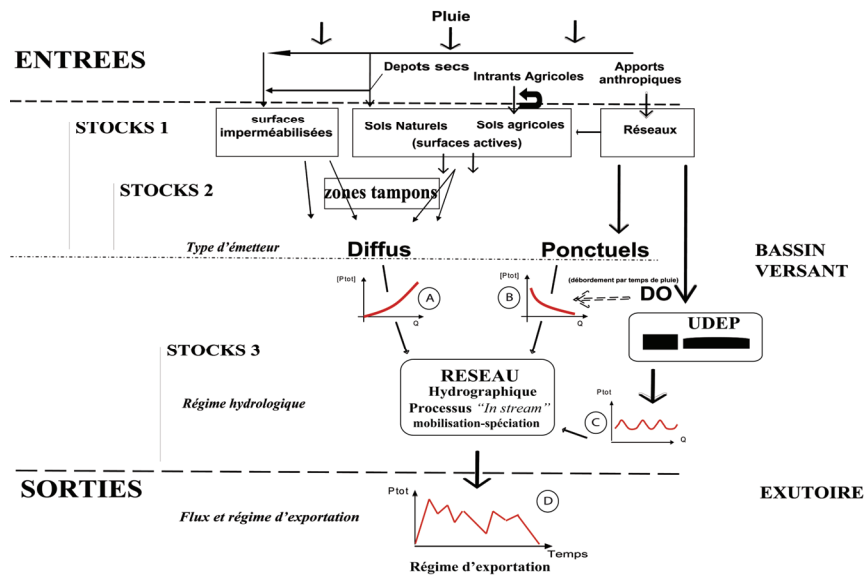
Pluie

ENTREES

Depots secs

Intrants Agricoles

Apports anthropiques

STOCKS 1

surfaces imperméabilisées

Sols Naturels

Sols agricoles

(surfaces actives)

Réseaux

STOCKS 2

zones tampons

Type d'émetteur

Diffus

Ponctuels

BASSIN VERSANT

[Ptot]

Q

A

[Ptot]

Q

B

(débordement par temps de pluie)

DO

UDEP

STOCKS 3

RESEAU

Hydrographique

Processus "In stream"

mobilisation-spéciation

Régime hydrologique

Ptot

Q

C

SORTIES

EXUTOIRE

Ptot

D

Flux et régime d'exportation

Temps

Régime d'exportation